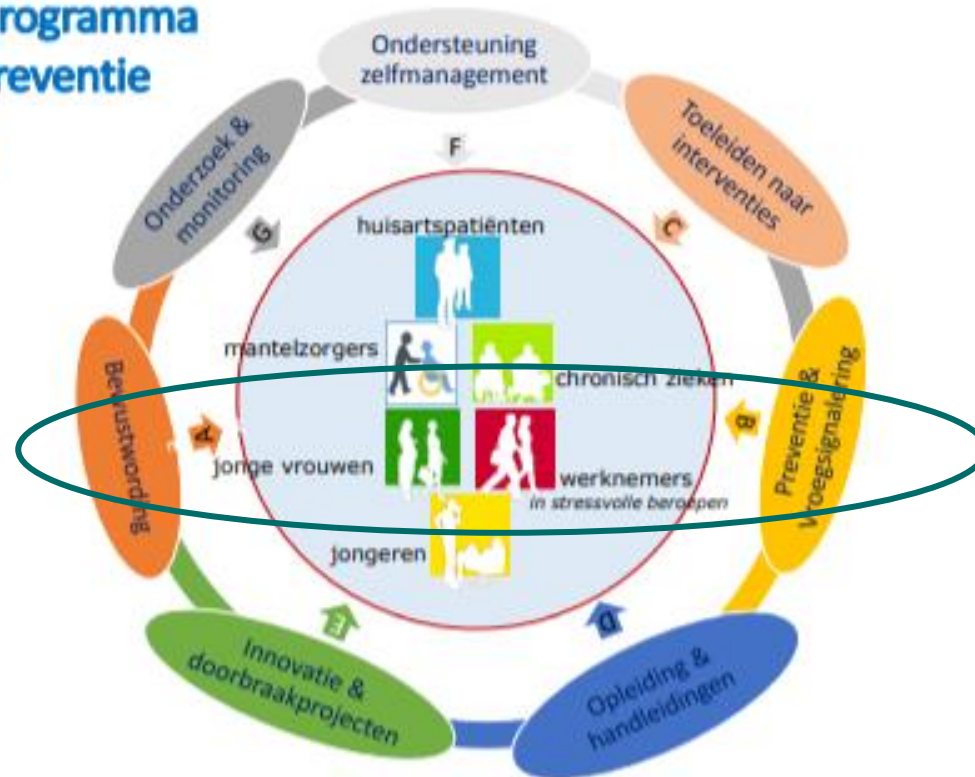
rogramma
reventie

Ondersteuning zelfmanagement

Toeleiden naar interventies

Onderzoek & monitoring

F

G

C

huisartspatiënten

mantelzorgers

chronisch zieken

Bewustwording

Preventie & Vroegsignalering

A

B

jonge vrouwen

werknemers
in stressvolle beroepen

jongeren

E

D

Innovatie & doorbraakprojecten

Opleiding & handleidingen